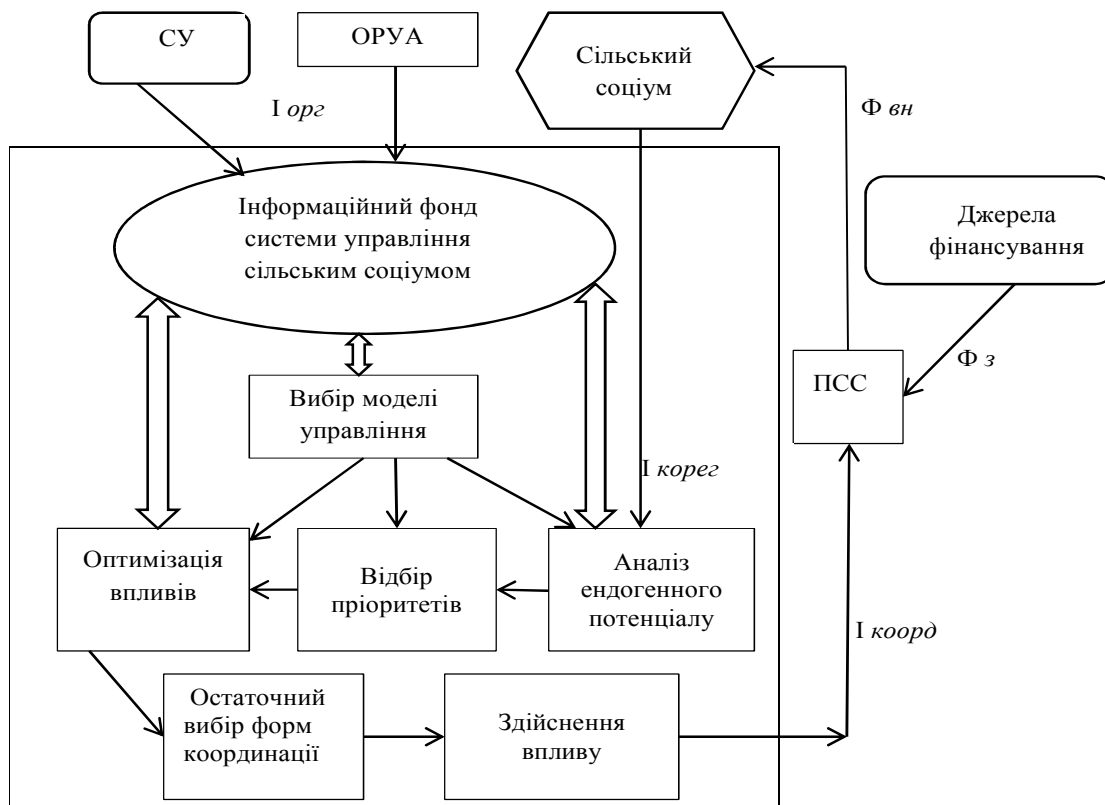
СУ

ОРУА

Сільський соціум

І *орг*

Ф *вн*

Інформаційний фонд системи управління сільським соціумом

Джерела фінансування

ПСС

Ф *з*

Вибір моделі управління

І *корег*

Оптимізація впливів

Відбір пріоритетів

Аналіз ендогенного потенціалу

І *коорд*

Остаточний вибір форм координації

Здійснення впливу